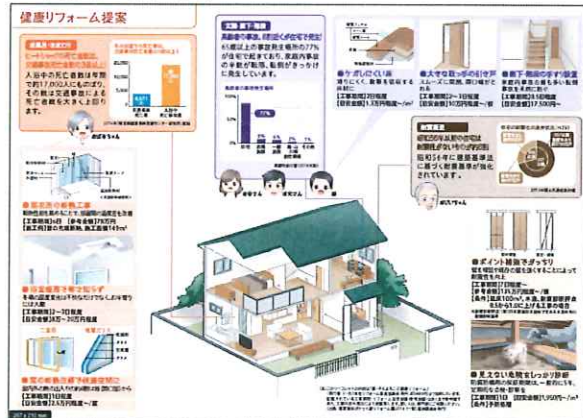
健康リフォーム提案

入浴中の死亡者数は年間で約17,000人ともいわれ、その数は交通事故による死亡者数を大きく上回ります。

のぞみちゃん

高齢者の事故、約○割が住宅で発生!

65歳以上の事故発生場所の77%が住宅で起きており、家庭内事故の多くは転倒、転落がきっかけに発生しています。

77%

お母さん　お父さん　ゆう

手すりのつけ替え

大きな取っ手の引き戸

階下・階段の手すり設置

ポスちゃん

昭和56年に建築基準法に改められた住宅は耐震性が低いとされています。

断熱材の断熱工事

浴室暖房乾燥機

窓の断熱改修で結露防止

ポイント補強で強くする

見えない危険をしっかり診断